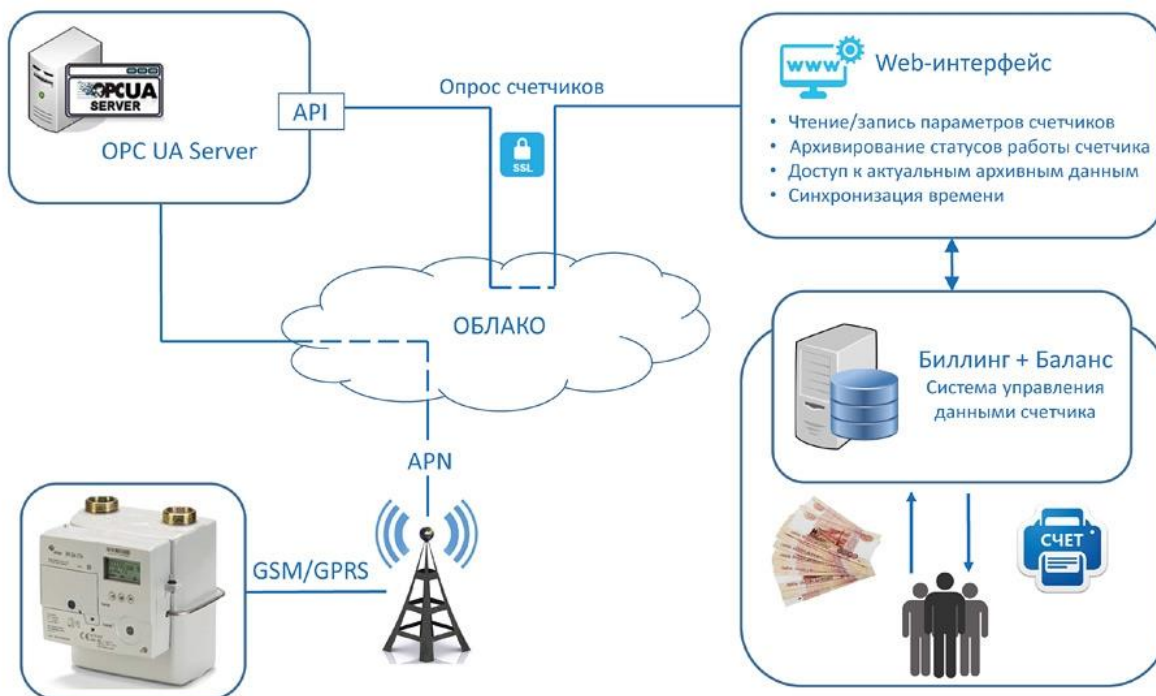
OPCUA SERVER

API

OPC UA Server

Опрос счетчиков

SSL

www

Web-интерфейс

• Чтение/запись параметров счетчиков
• Архивирование статусов работы счетчика
• Доступ к актуальным архивным данным
• Синхронизация времени

ОБЛАКО

Биллинг + Баланс
Система управления данными счетчика

APN

GSM/GPRS

СЧЕТ